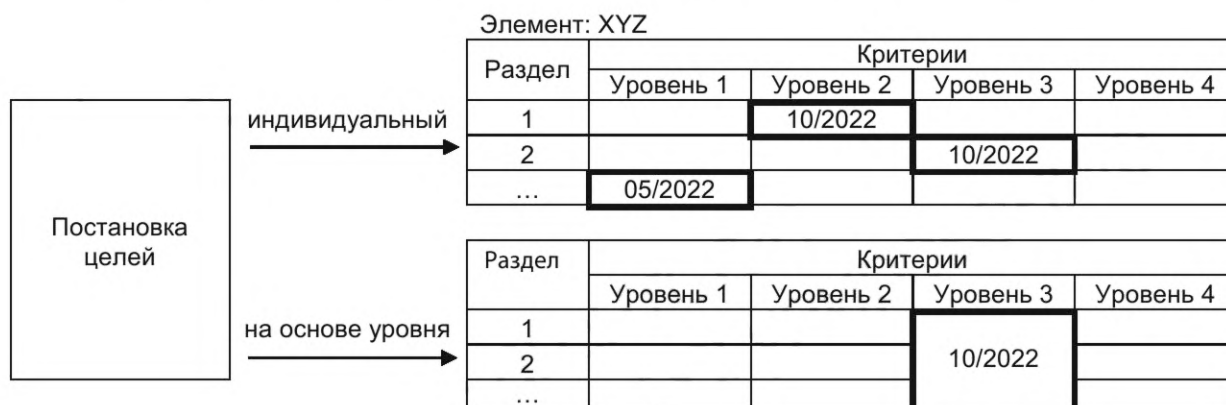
Постановка целей

индивидуальный

Элемент: XYZ

| Раздел | Критерии | | | |
|---|---|---|---|---|
| | Уровень 1 | Уровень 2 | Уровень 3 | Уровень 4 |
| 1 | | 10/2022 | | |
| 2 | | | 10/2022 | |
| ... | 05/2022 | | | |

на основе уровня

| Раздел | Критерии | | | |
|---|---|---|---|---|
| | Уровень 1 | Уровень 2 | Уровень 3 | Уровень 4 |
| 1 | | | 10/2022 | |
| 2 | | | | |
| ... | | | | |